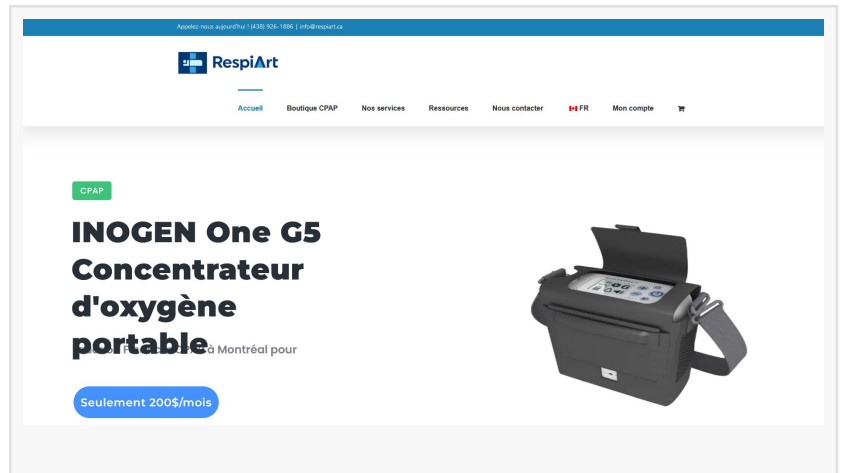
Appelez-nous aujourd'hui ! (438) 926-1886 | info@respiart.ca

RespiArt

Accueil Boutique CPAP Nos services Ressources Nous contacter FR Mon compte

CPAP

INOGEN One G5 Concentrateur d'oxygène portable

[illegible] à Montréal pour

Seulement 200$/mois